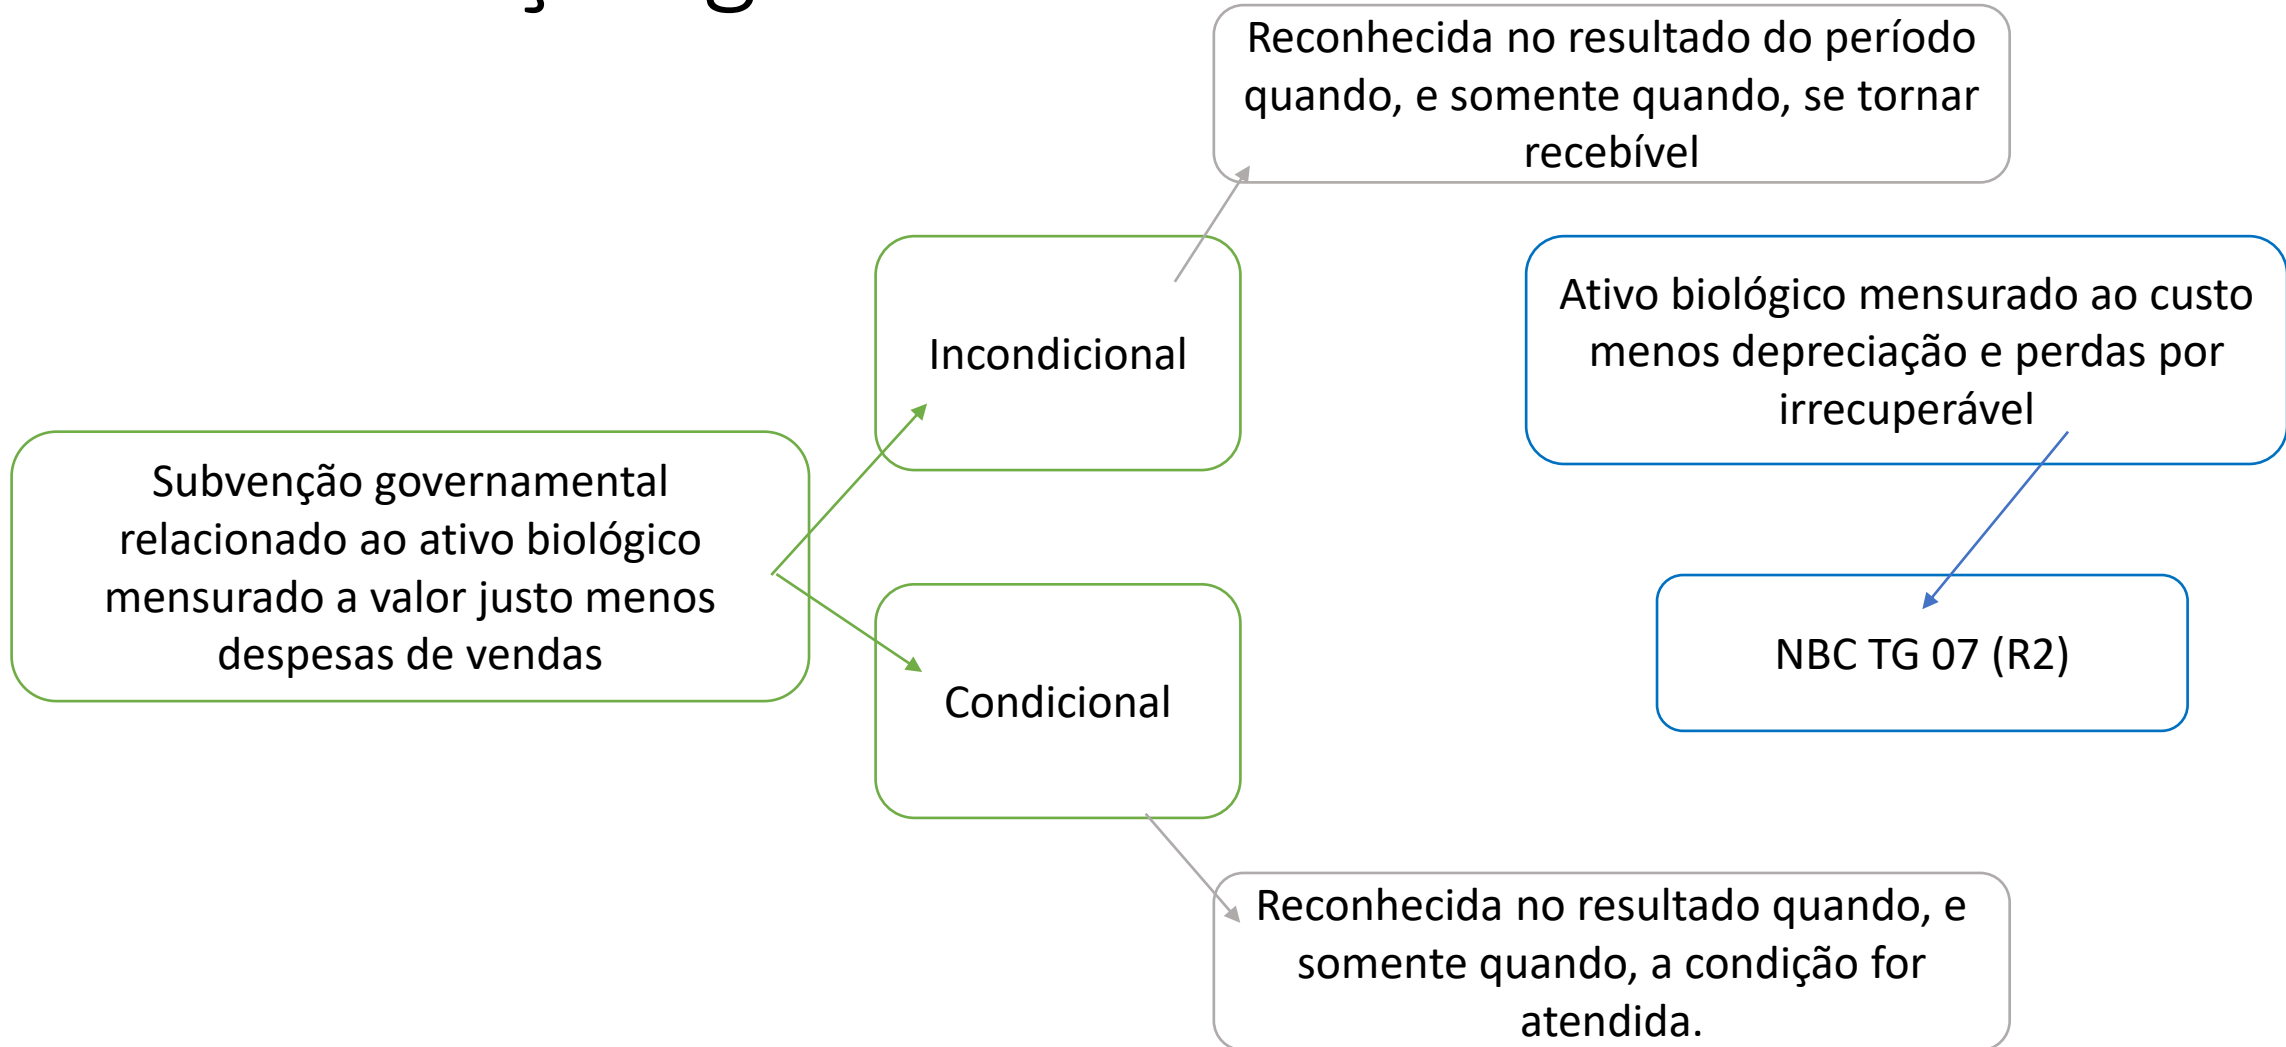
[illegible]

Reconhecida no resultado do período quando, e somente quando, se tornar recebível

Incondicional

Ativo biológico mensurado ao custo menos depreciação e perdas por irrecuperável

Subvenção governamental relacionado ao ativo biológico mensurado a valor justo menos despesas de vendas

NBC TG 07 (R2)

Condicional

Reconhecida no resultado quando, e somente quando, a condição for atendida.